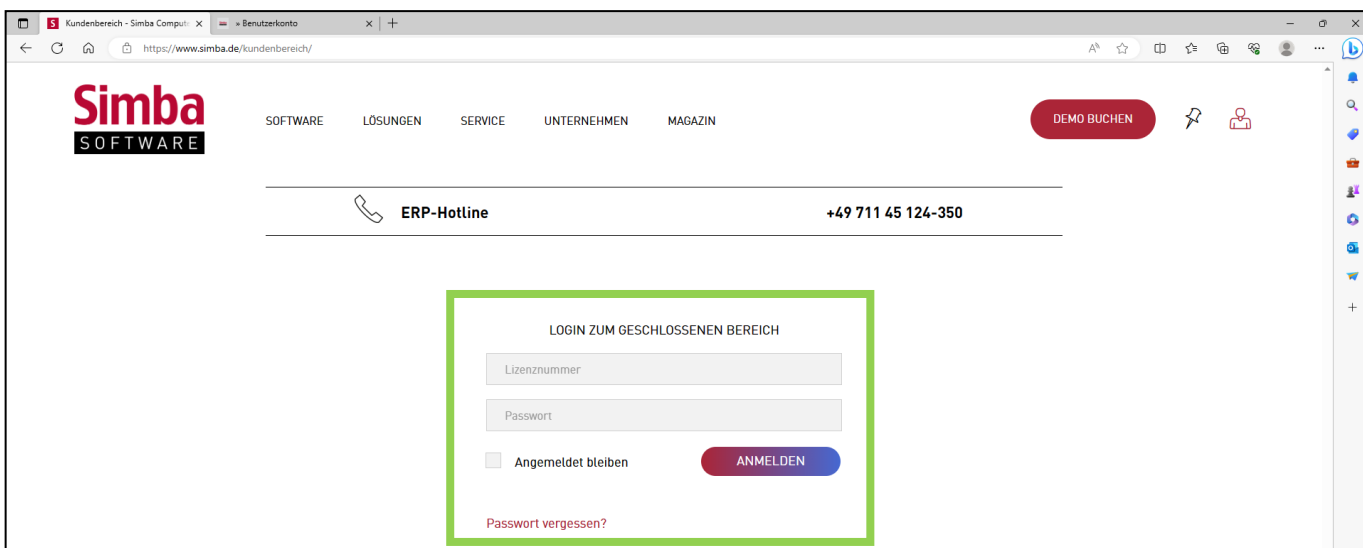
Kundenbereich - Simba Compute ×
» Benutzerkonto ×
+

https://www.simba.de/kundenbereich/

Simba
SOFTWARE

SOFTWARE
LÖSUNGEN
SERVICE
UNTERNEHMEN
MAGAZIN

DEMO BUCHEN

ERP-Hotline
+49 711 45 124-350

LOGIN ZUM GESCHLOSSENEN BEREICH

Lizenznummer

Passwort

Angemeldet bleiben

ANMELDEN

Passwort vergessen?